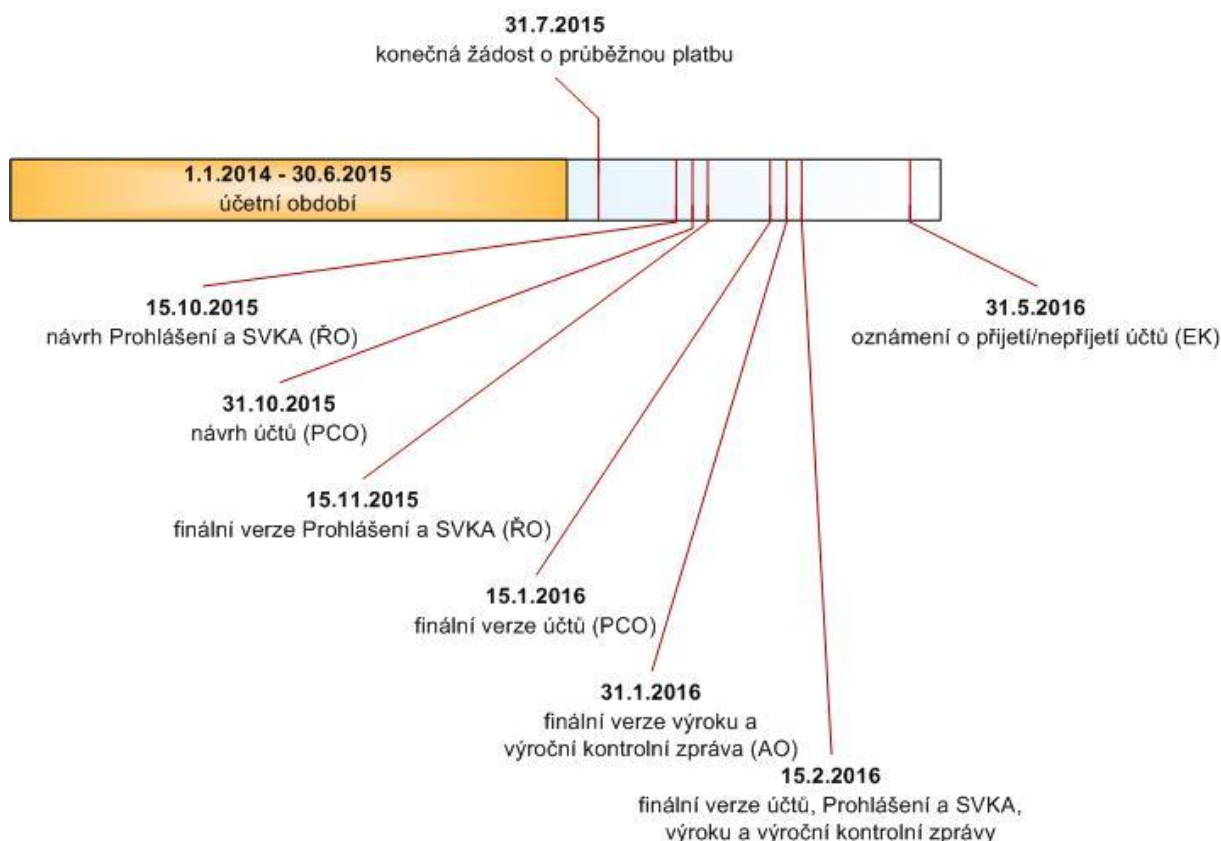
31.7.2015
konečná žádost o průběžnou platbu

1.1.2014 - 30.6.2015
účetní období

15.10.2015
návrh Prohlášení a SVKA (ŘO)

31.5.2016
oznámení o přijetí/nepřijetí účtů (EK)

31.10.2015
návrh účtů (PCO)

15.11.2015
finální verze Prohlášení a SVKA (ŘO)

15.1.2016
finální verze účtů (PCO)

31.1.2016
finální verze výroku a výroční kontrolní zpráva (AO)

15.2.2016
finální verze účtů, Prohlášení a SVKA, výroku a výroční kontrolní zprávy